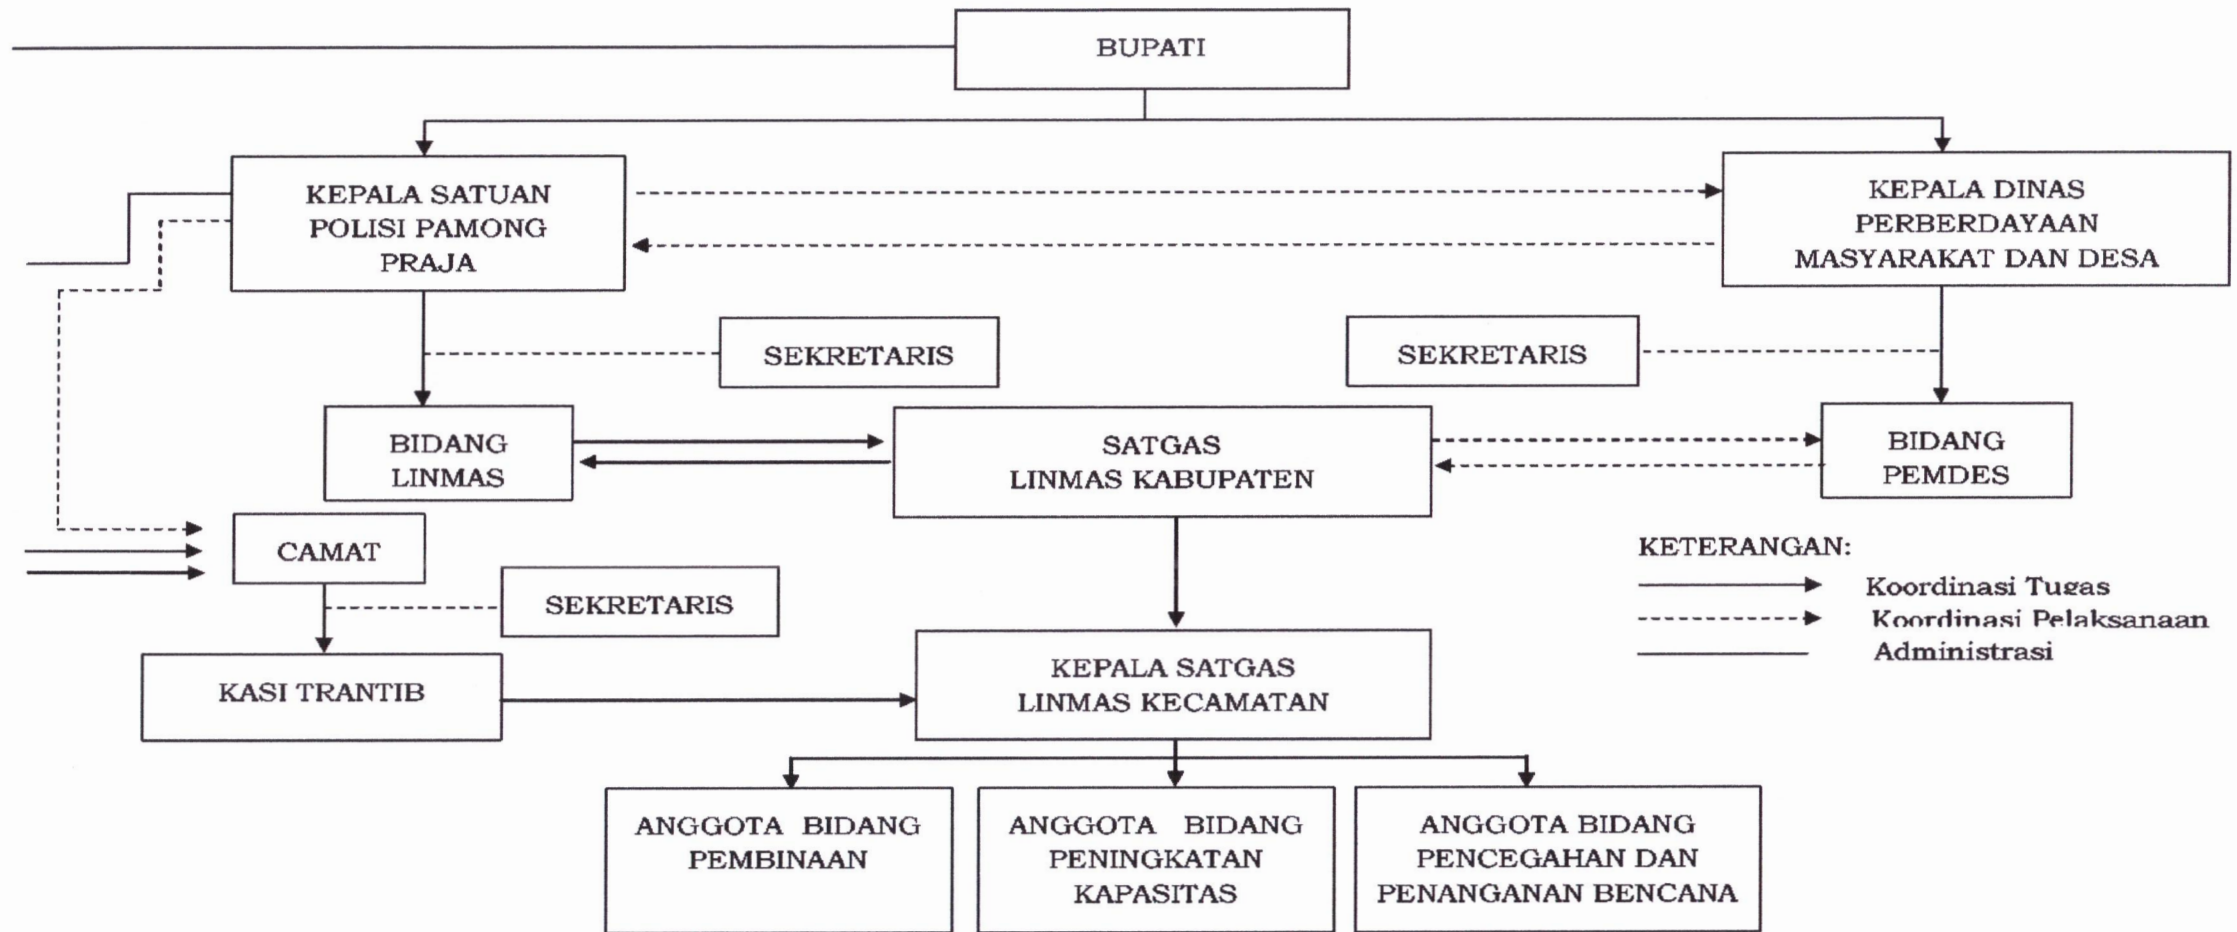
BUPATI

KEPALA SATUAN POLISI PAMONG PRAJA

KEPALA DINAS PERBERDAYAAN MASYARAKAT DAN DESA

SEKRETARIS

SEKRETARIS

BIDANG LINMAS

SATGAS LINMAS KABUPATEN

BIDANG PEMDES

CAMAT

SEKRETARIS

KETERANGAN:
Koordinasi Tugas
Koordinasi Pelaksanaan
Administrasi

KASI TRANTIB

KEPALA SATGAS LINMAS KECAMATAN

ANGGOTA BIDANG PEMBINAAN

ANGGOTA BIDANG PENINGKATAN KAPASITAS

ANGGOTA BIDANG PENCEGAHAN DAN PENANGANAN BENCANA